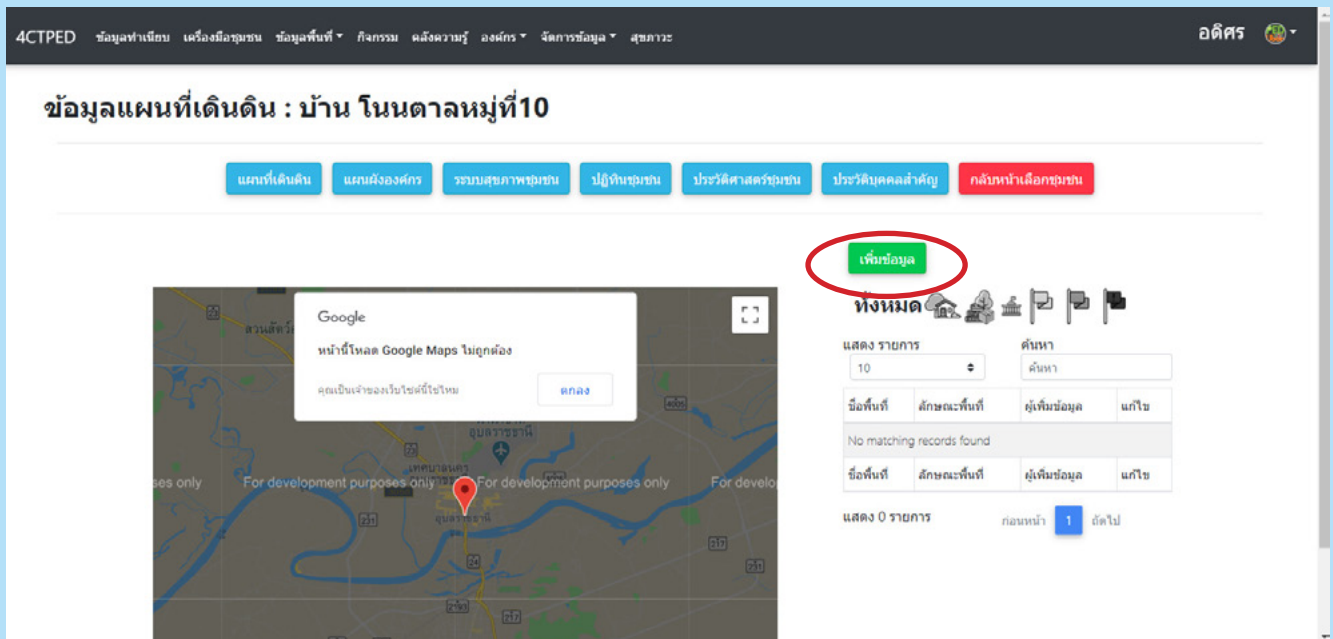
4CTPED ข้อมูลทำเนียบ เครื่องมือชุมชน ข้อมูลพื้นที่ กิจกรรม คลังความรู้ องค์กร จัดการข้อมูล สุขภาวะ

อดิศร

ข้อมูลแผนที่เดินดิน : บ้าน โนนตาลหมู่ที่10

แผนที่เดินดิน | แผนผังองค์กร | ระบบสุขภาพชุมชน | ปฏิทินชุมชน | ประวัติศาสตร์ชุมชน | ประวัติบุคคลสำคัญ | กลับหน้าเลือกชุมชน

เพิ่มข้อมูล

ทั้งหมด

Google

หน้านี้โหลด Google Maps ไม่ถูกต้อง

คุณเป็นเจ้าของเว็บไซต์นี้ใช่ไหม

ตกลง

For development purposes only

แสดง รายการ
10

ค้นหา
ค้นหา

| ชื่อพื้นที่ | ลักษณะพื้นที่ | ผู้เพิ่มข้อมูล | แก้ไข |
|---|---|---|---|
| No matching records found | | | |
| ชื่อพื้นที่ | ลักษณะพื้นที่ | ผู้เพิ่มข้อมูล | แก้ไข |

แสดง 0 รายการ

ก่อนหน้า 1 ถัดไป